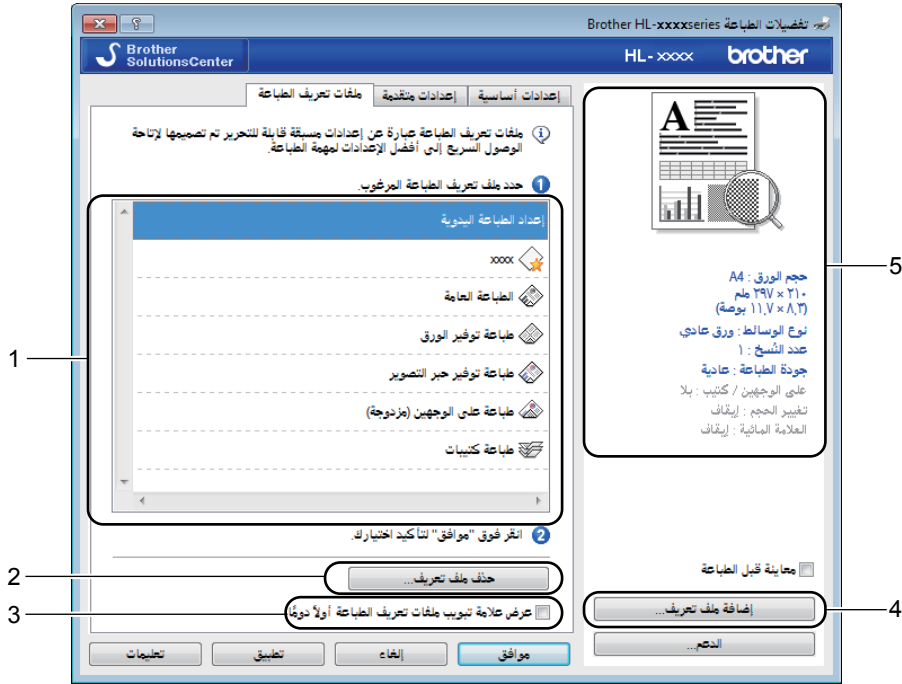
Brother HL-xxxxseries تفضيلات الطباعة

Brother SolutionsCenter

HL-xxxx brother

إعدادات أساسية | إعدادات متقدمة | ملفات تعريف الطباعة

ملفات تعريف الطباعة عبارة عن إعدادات مسبقة قابلة للتحرير تم تصميمها لإتاحة الوصول السريع إلى أفضل الإعدادات لمهمة الطباعة.

1 حدد ملف تعريف الطباعة المرغوب.

إعداد الطباعة اليدوية

xxxx

الطباعة العامة

طباعة توفير الورق

طباعة توفير حبر التصوير

طباعة على الوجهين (مزدوجة)

طباعة كتيبات

2 انقر فوق "موافق" لتأكيد اختيارك.

حذف ملف تعريف...

عرض علامة تبويب ملفات تعريف الطباعة أولاً دومًا

A

حجم الورق : A4
٢١٠ × ٢٩٧ ملم
(٨٫٣ × ١١٫٧ بوصة)
نوع الوسائط : ورق عادي
عدد النُسخ : ١
جودة الطباعة : عادية
على الوجهين / كتيب : بلا
تغيير الحجم : إيقاف
العلامة المائية : إيقاف

معاينة قبل الطباعة

إضافة ملف تعريف...

الدعم...

موافق | إلغاء | تطبيق | تعليمات

1
2
3
4
5